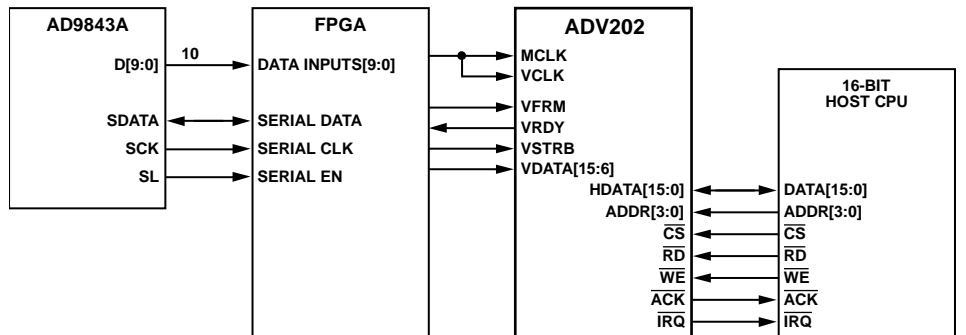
AD9843A

D[9:0]

SDATA

SCK

SL

10

FPGA

DATA INPUTS[9:0]

SERIAL DATA

SERIAL CLK

SERIAL EN

ADV202

MCLK

VCLK

VFRM

VRDY

VSTRB

VDATA[15:6]

HDATA[15:0]

ADDR[3:0]

$\overline{CS}$

$\overline{RD}$

$\overline{WE}$

$\overline{ACK}$

$\overline{IRQ}$

16-BIT HOST CPU

DATA[15:0]

ADDR[3:0]

$\overline{CS}$

$\overline{RD}$

$\overline{WE}$

$\overline{ACK}$

$\overline{IRQ}$